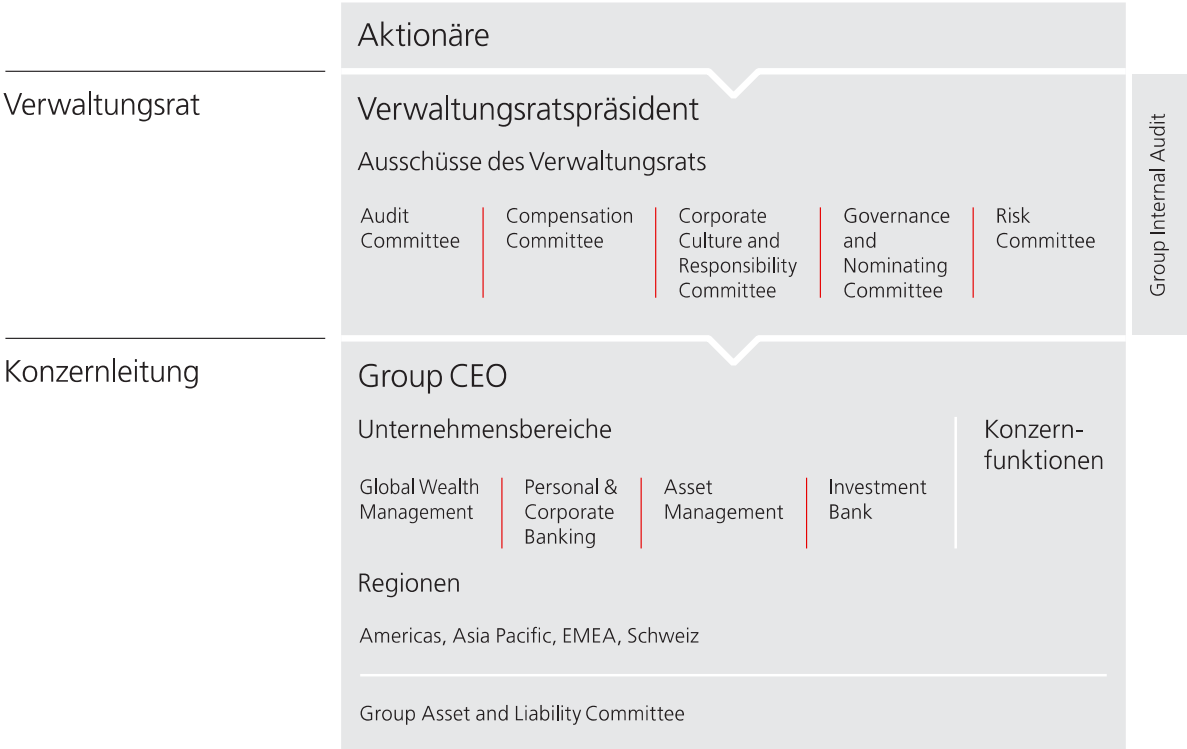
Aktionäre

Verwaltungsrat

Verwaltungsratspräsident

Ausschüsse des Verwaltungsrats

Audit Committee

Compensation Committee

Corporate Culture and Responsibility Committee

Governance and Nominating Committee

Risk Committee

Group Internal Audit

Konzernleitung

Group CEO

Unternehmensbereiche

Global Wealth Management

Personal & Corporate Banking

Asset Management

Investment Bank

Konzernfunktionen

Regionen

Americas, Asia Pacific, EMEA, Schweiz

Group Asset and Liability Committee